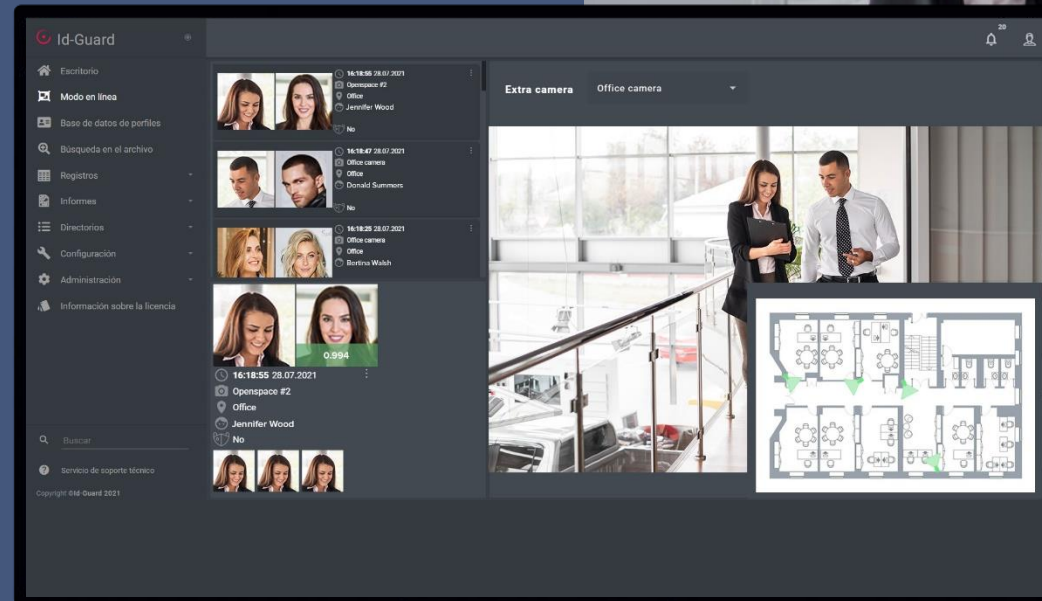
Id-Guard

20

Escritorio
Modo en línea
Base de datos de perfiles
Búsqueda en el archivo
Registros
Informes
Directorios
Configuración
Administración
Información sobre la licencia

Buscar

Servicio de soporte técnico
Copyright ©Id-Guard 2021

16:18:55 28.07.2021
Openspace #2
Office
Jennifer Wood
No

16:18:47 28.07.2021
Office camera
Office
Donald Summers
No

16:18:25 28.07.2021
Office camera
Office
Bertina Walsh

0.994
16:18:55 28.07.2021
Openspace #2
Office
Jennifer Wood
No

Extra camera
Office camera